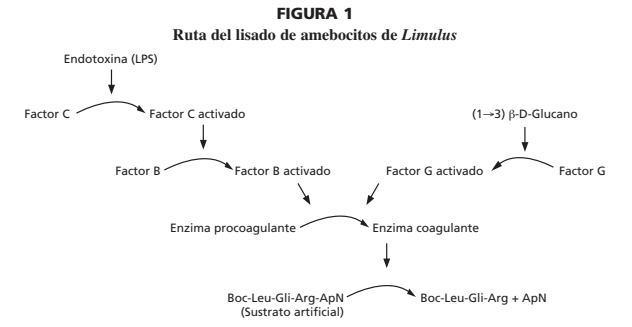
FIGURA 1
Ruta del lisado de amebocitos de *Limulus*

Endotoxina (LPS)

Factor C

Factor C activado

(1→3) β-D-Glucano

Factor B

Factor B activado

Factor G activado

Factor G

Enzima procoagulante

Enzima coagulante

Boc-Leu-Gli-Arg-ApN
(Sustrato artificial)

Boc-Leu-Gli-Arg + ApN